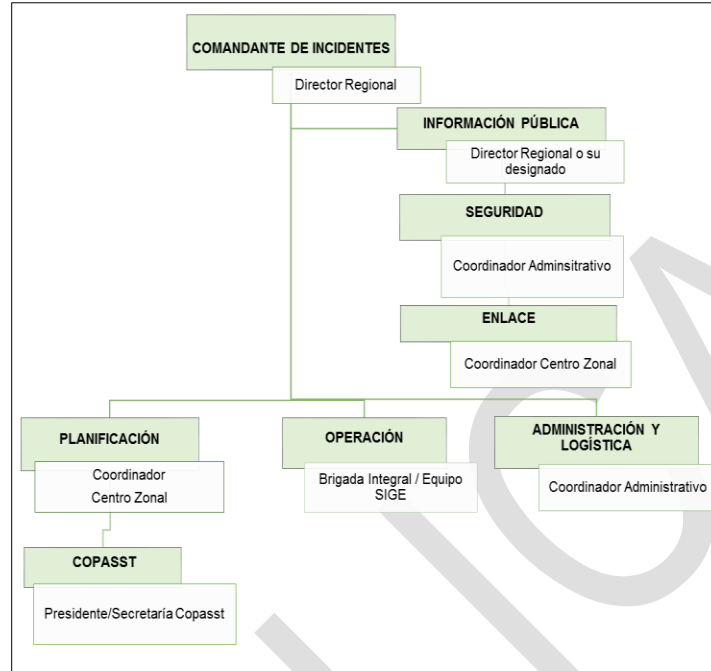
COMANDANTE DE INCIDENTES

Director Regional

INFORMACIÓN PÚBLICA

Director Regional o su designado

SEGURIDAD

Coordinador Adminsitrativo

ENLACE

Coordinador Centro Zonal

PLANIFICACIÓN

Coordinador Centro Zonal

OPERACIÓN

Brigada Integral / Equipo SIGE

ADMINISTRACIÓN Y LOGÍSTICA

Coordinador Administrativo

COPASST

Presidente/Secretaría Copasst